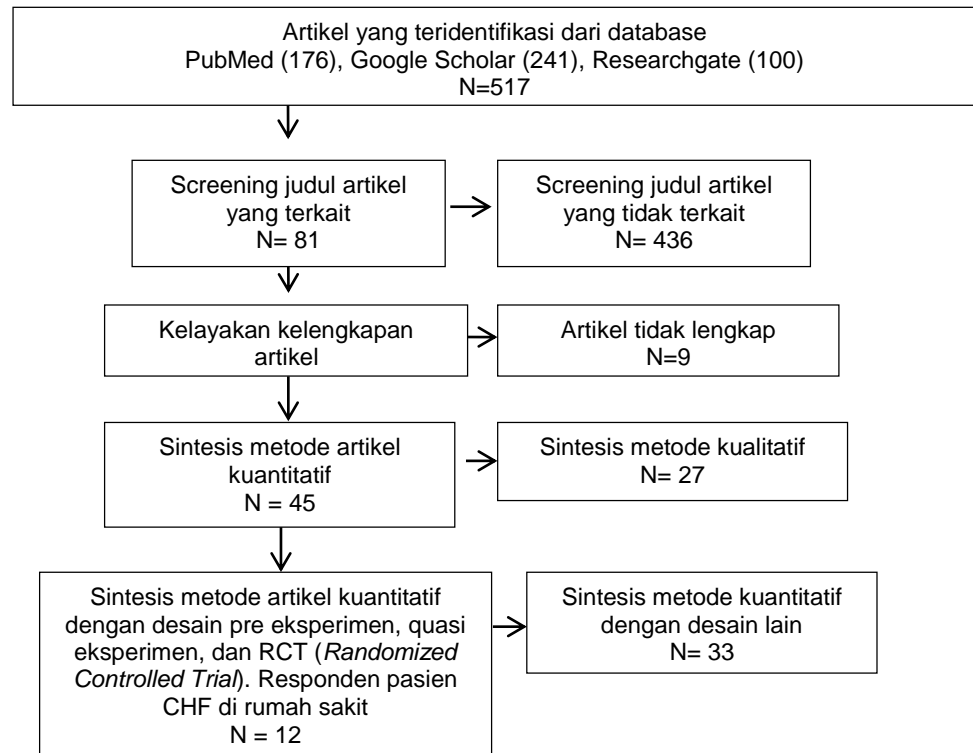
Artikel yang teridentifikasi dari database
PubMed (176), Google Scholar (241), Researchgate (100)
N=517

Screening judul artikel yang terkait
N= 81

Screening judul artikel yang tidak terkait
N= 436

Kelayakan kelengkapan artikel

Artikel tidak lengkap
N=9

Sintesis metode artikel kuantitatif
N = 45

Sintesis metode kualitatif
N= 27

Sintesis metode artikel kuantitatif dengan desain pre eksperimen, quasi eksperimen, dan RCT (*Randomized Controlled Trial*). Responden pasien CHF di rumah sakit
N = 12

Sintesis metode kuantitatif dengan desain lain
N= 33